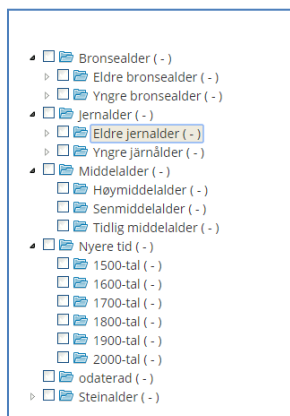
Bronsealder ( - )
Eldre bronsealder ( - )
Yngre bronsealder ( - )
Jernalder ( - )
Eldre jernalder ( - )
Yngre järnålder ( - )
Middelalder ( - )
Høymiddelalder ( - )
Senmiddelalder ( - )
Tidlig middelalder ( - )
Nyere tid ( - )
1500-tal ( - )
1600-tal ( - )
1700-tal ( - )
1800-tal ( - )
1900-tal ( - )
2000-tal ( - )
odaterad ( - )
Steinalder ( - )